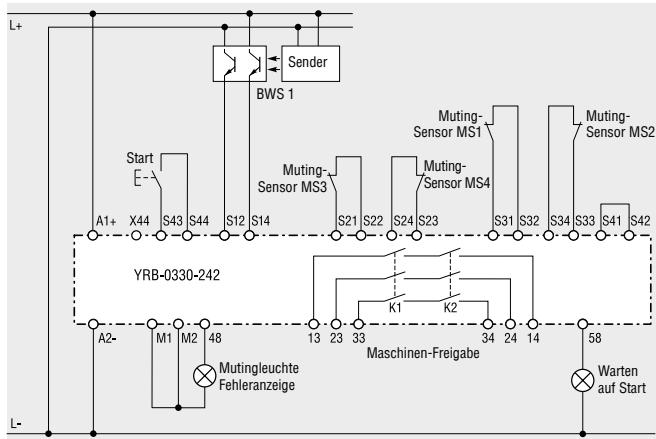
L+

Sender

BWS 1

Muting-
Sensor MS1

Muting-
Sensor MS2

Start

Muting-
Sensor MS3

Muting-
Sensor MS4

A1+ X44 S43 S44 S12 S14 S21 S22 S24 S23 S31 S32 S34 S33 S41 S42

YRB-0330-242

K1 K2

A2- M1 M2 48 13 23 33 34 24 14 58

Mutingleuchte
Fehleranzeige

Maschinen-Freigabe

Warten
auf Start

L-